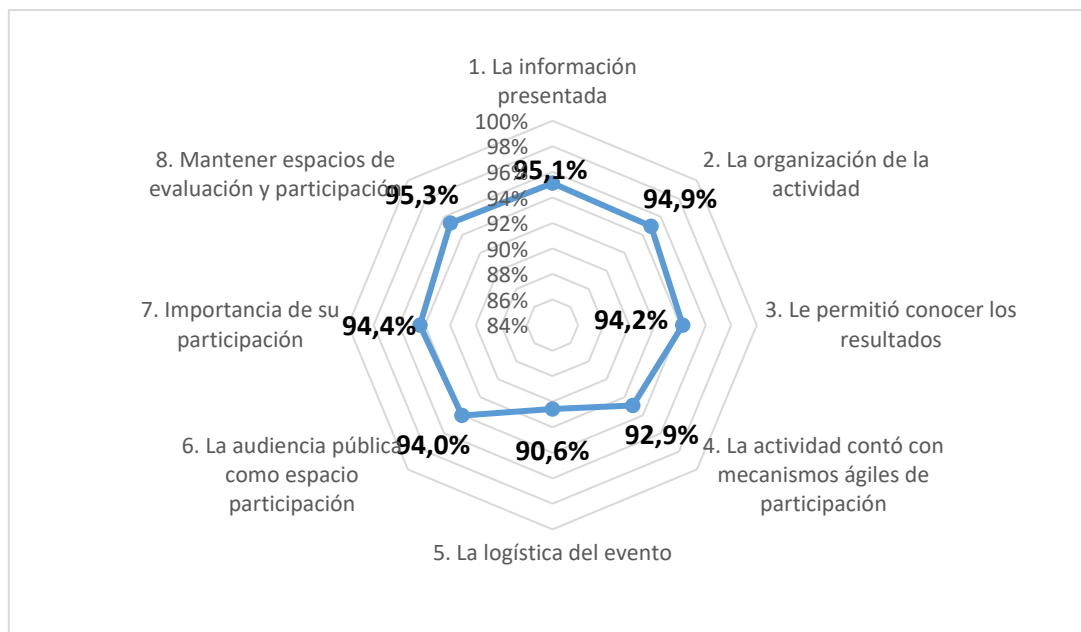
1. La información presentada

100%
98%
96%
94%
92%
90%
88%
86%
84%

95,1%

2. La organización de la actividad

94,9%

3. Le permitió conocer los resultados

94,2%

4. La actividad contó con mecanismos ágiles de participación

92,9%

5. La logística del evento

90,6%

6. La audiencia pública como espacio participación

94,0%

7. Importancia de su participación

94,4%

8. Mantener espacios de evaluación y participación

95,3%